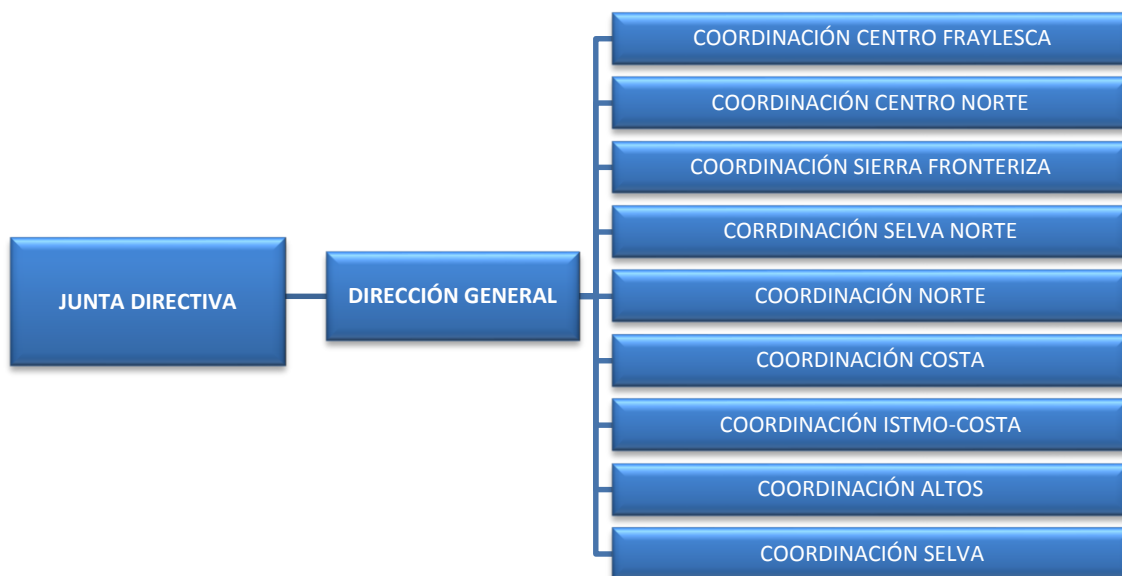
JUNTA DIRECTIVA

DIRECCIÓN GENERAL

COORDINACIÓN CENTRO FRAYLESCA

COORDINACIÓN CENTRO NORTE

COORDINACIÓN SIERRA FRONTERIZA

CORRDINACIÓN SELVA NORTE

COORDINACIÓN NORTE

COORDINACIÓN COSTA

COORDINACIÓN ISTMO-COSTA

COORDINACIÓN ALTOS

COORDINACIÓN SELVA